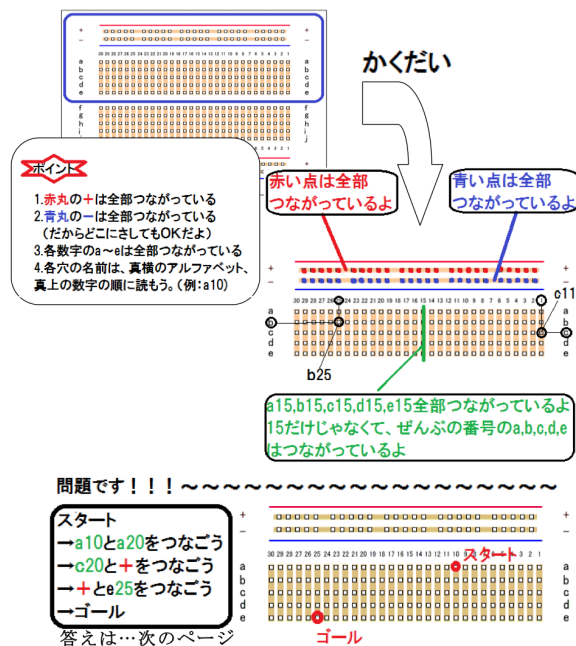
+
−
30 29 28 27 26 25 24 23 22 21 20 19 18 17 16 15 14 13 12 11 10 9 8 7 6 5 4 3 2 1
a
b
c
d
e
f
g
h
i
j

かくだい

ポイント

1.赤丸の＋は全部つながっている
2.青丸の−は全部つながっている
（だからどこにさしてもOKだよ）
3.各数字のa〜eは全部つながっている
4.各穴の名前は、真横のアルファベット、真上の数字の順に読もう。（例：a10）

赤い点は全部つながっているよ

青い点は全部つながっているよ

+
−
30 29 28 27 26 25 24 23 22 21 20 19 18 17 16 15 14 13 12 11 10 9 8 7 6 5 4 3 2 1
a
b
c
d
e
c11
b25

a15,b15,c15,d15,e15全部つながっているよ
15だけじゃなくて、ぜんぶの番号のa,b,c,d,eはつながっているよ

問題です！！！〜〜〜〜〜〜〜〜〜〜〜〜〜〜〜〜〜〜〜〜

スタート
→a10とa20をつなごう
→c20と＋をつなごう
→＋とe25をつなごう
→ゴール

答えは…次のページ

30 29 28 27 26 25 24 23 22 21 20 19 18 17 16 15 14 13 12 11 10 9 8 7 6 5 4 3 2 1
a
b
c
d
e
スタート
ゴール